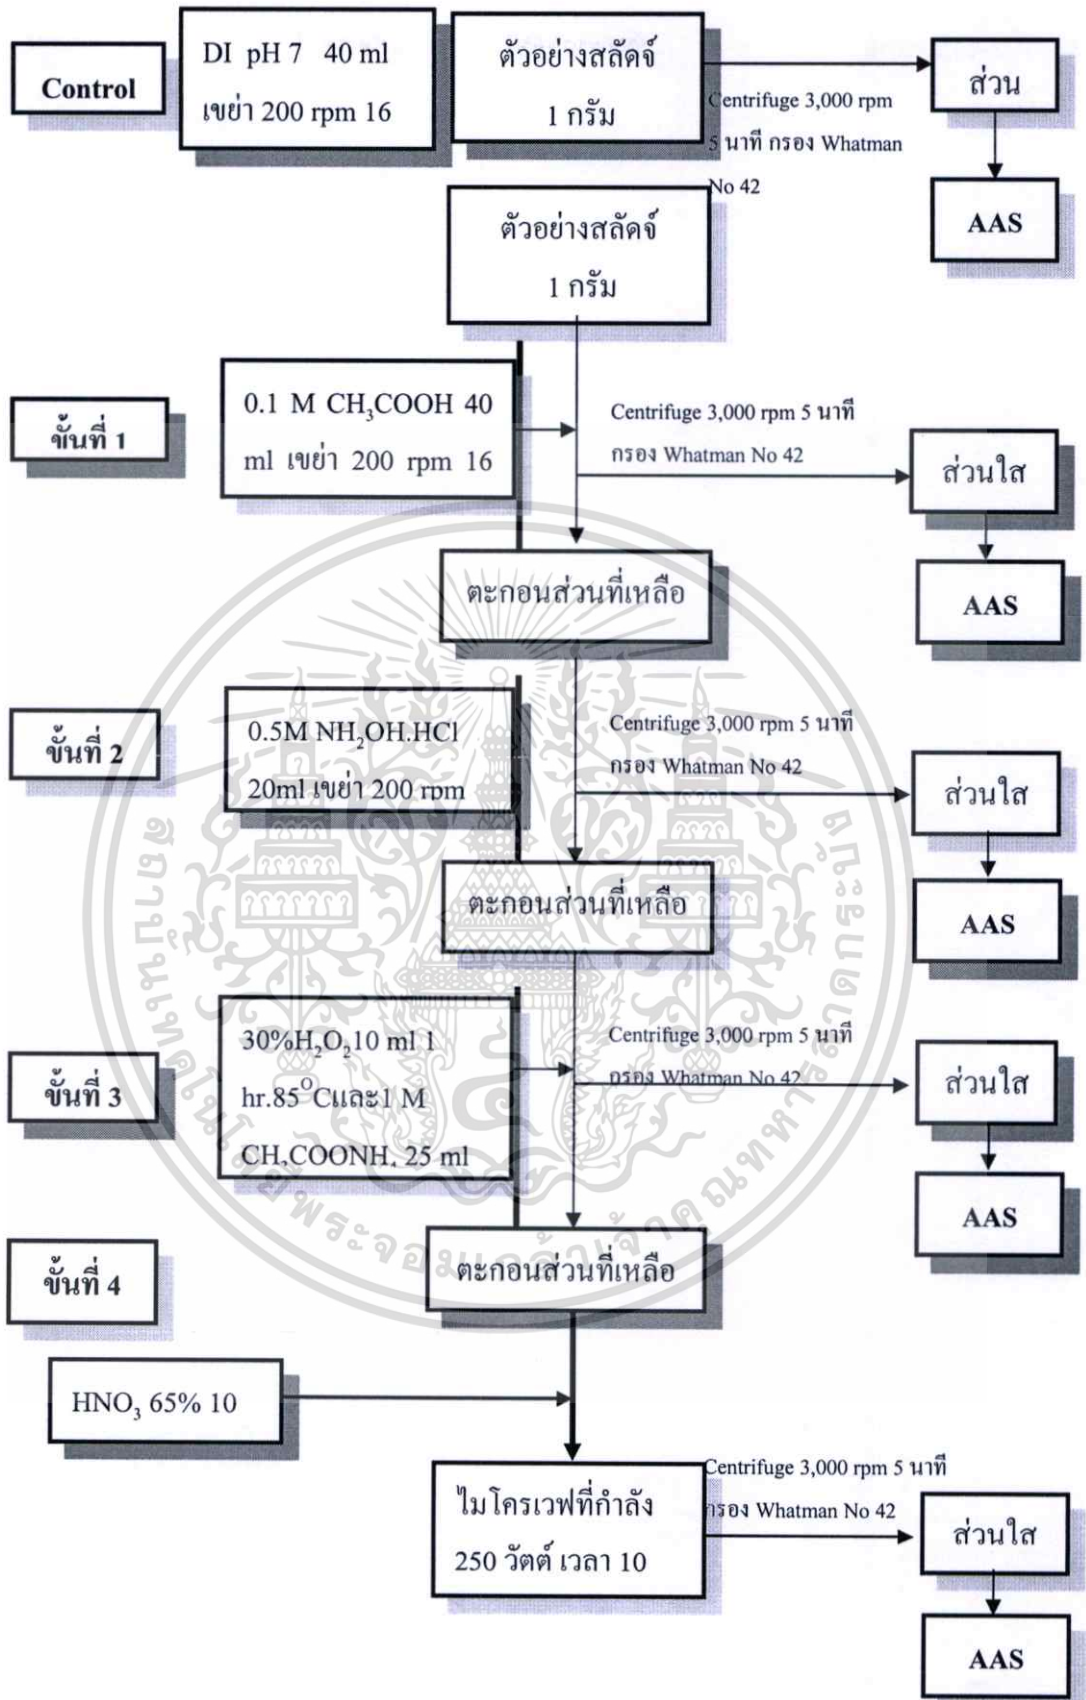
Control

DI pH 7 40 ml เขย่า 200 rpm 16

ตัวอย่างสลัดจ์ 1 กรัม

Centrifuge 3,000 rpm 5 นาที กรอง Whatman No 42

ส่วน

AAS

ตัวอย่างสลัดจ์ 1 กรัม

ขั้นที่ 1

0.1 M $CH_3COOH$ 40 ml เขย่า 200 rpm 16

Centrifuge 3,000 rpm 5 นาที กรอง Whatman No 42

ส่วนใส

AAS

ตะกอนส่วนที่เหลือ

ขั้นที่ 2

0.5M $NH_2OH.HCl$ 20ml เขย่า 200 rpm

Centrifuge 3,000 rpm 5 นาที กรอง Whatman No 42

ส่วนใส

AAS

ตะกอนส่วนที่เหลือ

ขั้นที่ 3

30%$H_2O_2$10 ml 1 hr.85$^{O}$Cและ1 M $CH_3COONH_4$ 25 ml

Centrifuge 3,000 rpm 5 นาที กรอง Whatman No 42

ส่วนใส

AAS

ขั้นที่ 4

ตะกอนส่วนที่เหลือ

$HNO_3$ 65% 10

ไมโครเวฟที่กำลัง 250 วัตต์ เวลา 10

Centrifuge 3,000 rpm 5 นาที กรอง Whatman No 42

ส่วนใส

AAS